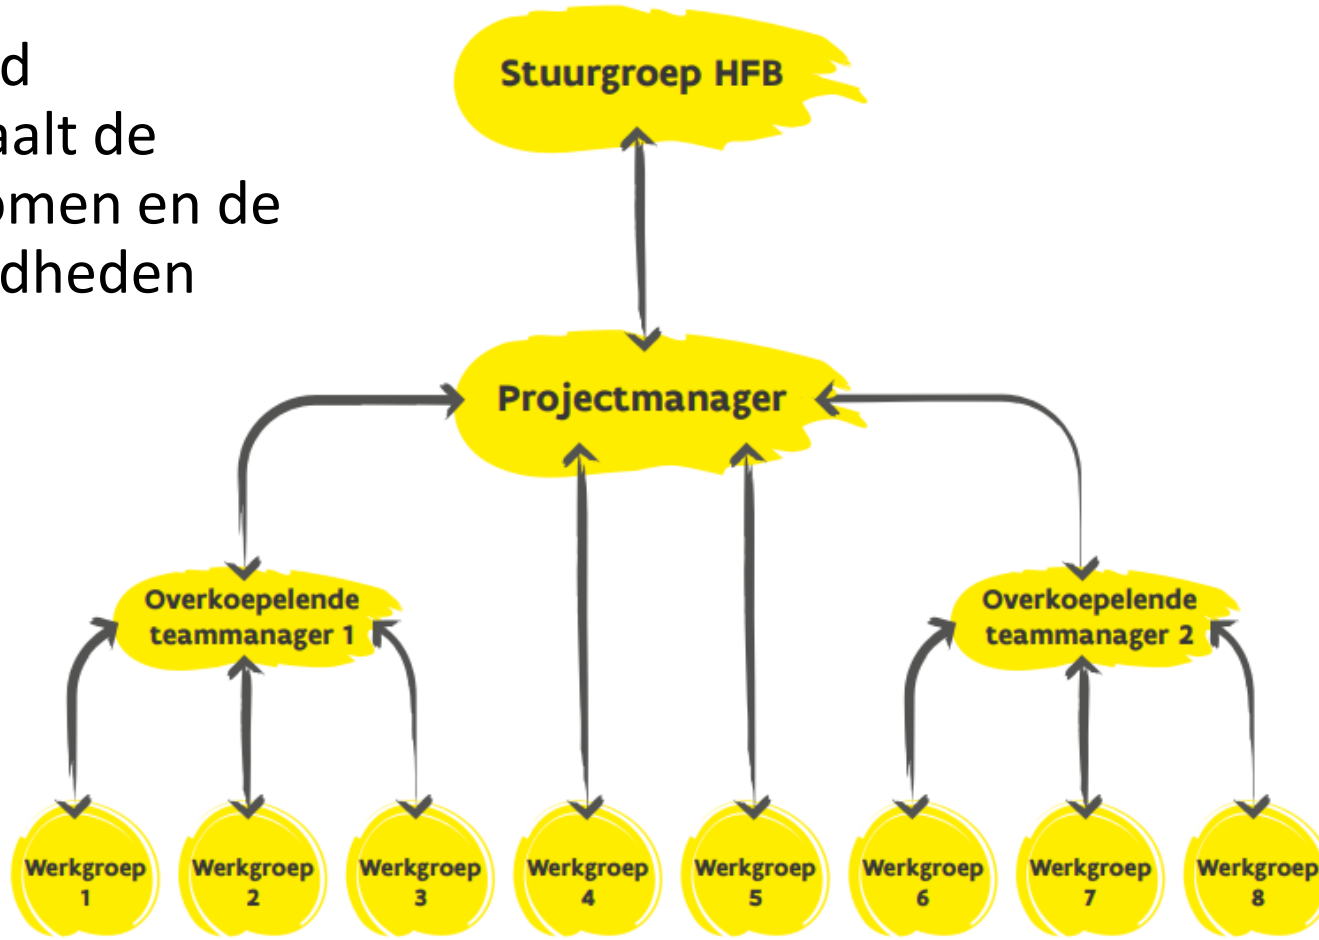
d
aalt de
omen en de
dheden

Stuurgroep HFB

Projectmanager

Overkoepelende teammanager 1

Overkoepelende teammanager 2

Werkgroep 1

Werkgroep 2

Werkgroep 3

Werkgroep 4

Werkgroep 5

Werkgroep 6

Werkgroep 7

Werkgroep 8